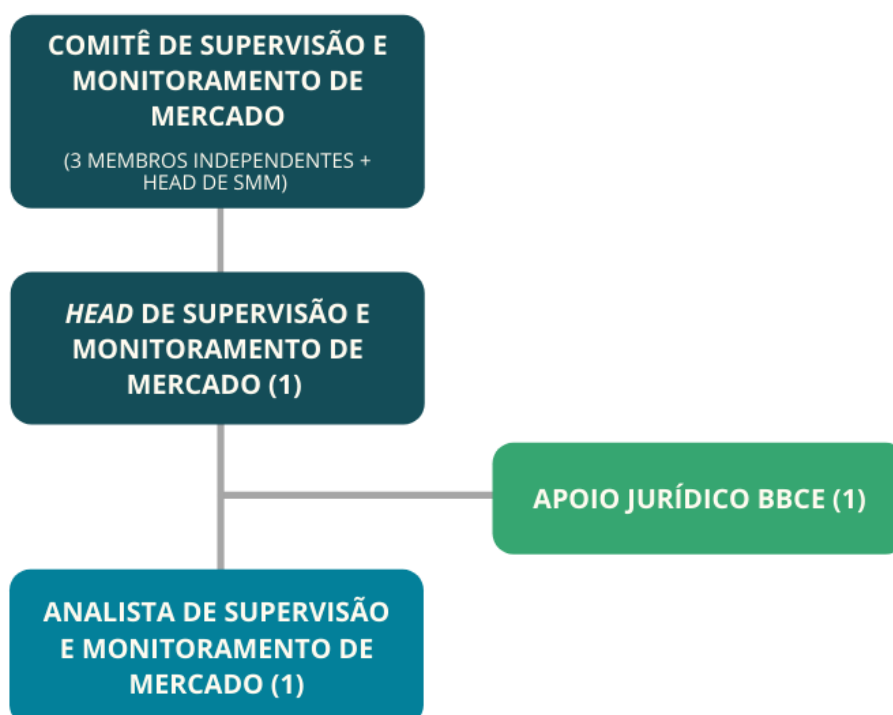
COMITÊ DE SUPERVISÃO E MONITORAMENTO DE MERCADO

(3 MEMBROS INDEPENDENTES + HEAD DE SMM)

*HEAD* DE SUPERVISÃO E MONITORAMENTO DE MERCADO (1)

APOIO JURÍDICO BBCE (1)

ANALISTA DE SUPERVISÃO E MONITORAMENTO DE MERCADO (1)